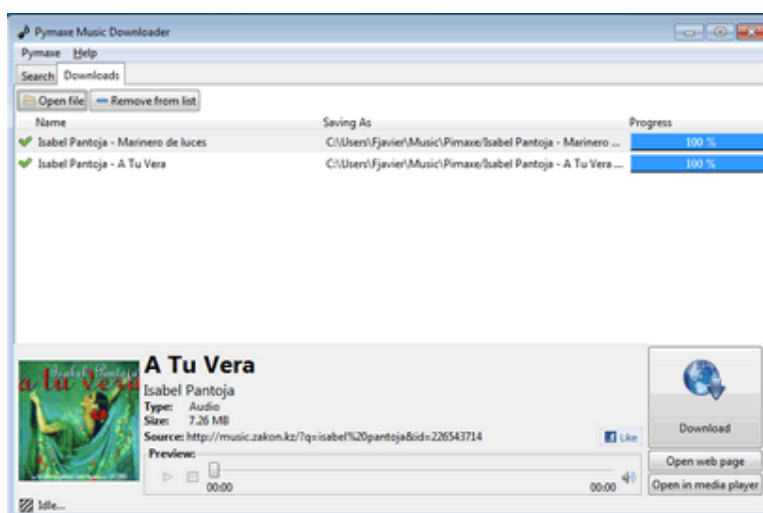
Pymaxe Music Downloader

Pymaxe Help

Search Downloads

Open file Remove from list

| Name | Saving As | Progress |
|---|---|---|
| Isabel Pantoja - Marinero de luces | C:\Users\Fjavier\Music\Pimaxe\Isabel Pantoja - Marinero ... | 100 % |
| Isabel Pantoja - A Tu Vera | C:\Users\Fjavier\Music\Pimaxe\Isabel Pantoja - A Tu Vera ... | 100 % |

Isabel Pantoja
a tu vera

A Tu Vera
Isabel Pantoja
Type: Audio
Size: 7.26 MB
Source: http://music.zakon.kz/?q=isabel%20pantoja&id=226543714

Like

Preview:
00:00 00:00

Download

Open web page

Open in media player

Idle...